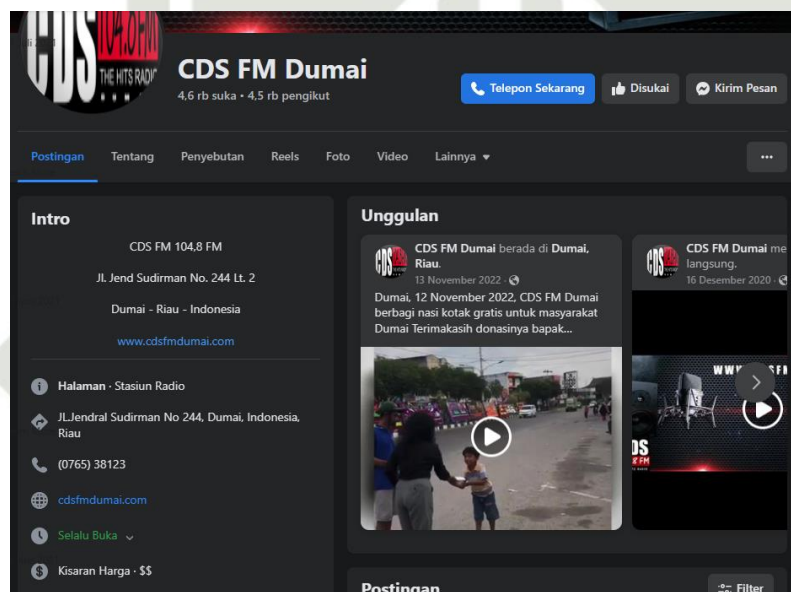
CDS 104.8 FM
THE HITS RADIO

CDS FM Dumai
4,6 rb suka • 4,5 rb pengikut

Telepon Sekarang
Disukai
Kirim Pesan

Postingan
Tentang
Penyebutan
Reels
Foto
Video
Lainnya ▾
···

Intro

CDS FM 104,8 FM

Jl. Jend Sudirman No. 244 Lt. 2

Dumai - Riau - Indonesia

www.cdsfmdumai.com

Halaman · Stasiun Radio

Jl.Jendral Sudirman No 244, Dumai, Indonesia, Riau

(0765) 38123

cdsfmdumai.com

Selalu Buka

Kisaran Harga · $$

Unggulan

CDS FM Dumai berada di Dumai, Riau.
13 November 2022 ·
Dumai, 12 November 2022, CDS FM Dumai berbagi nasi kotak gratis untuk masyarakat Dumai Terimakasih donasinya bapak...

CDS FM Dumai me
langsung.
16 Desember 2020 ·

Postingan
Filter